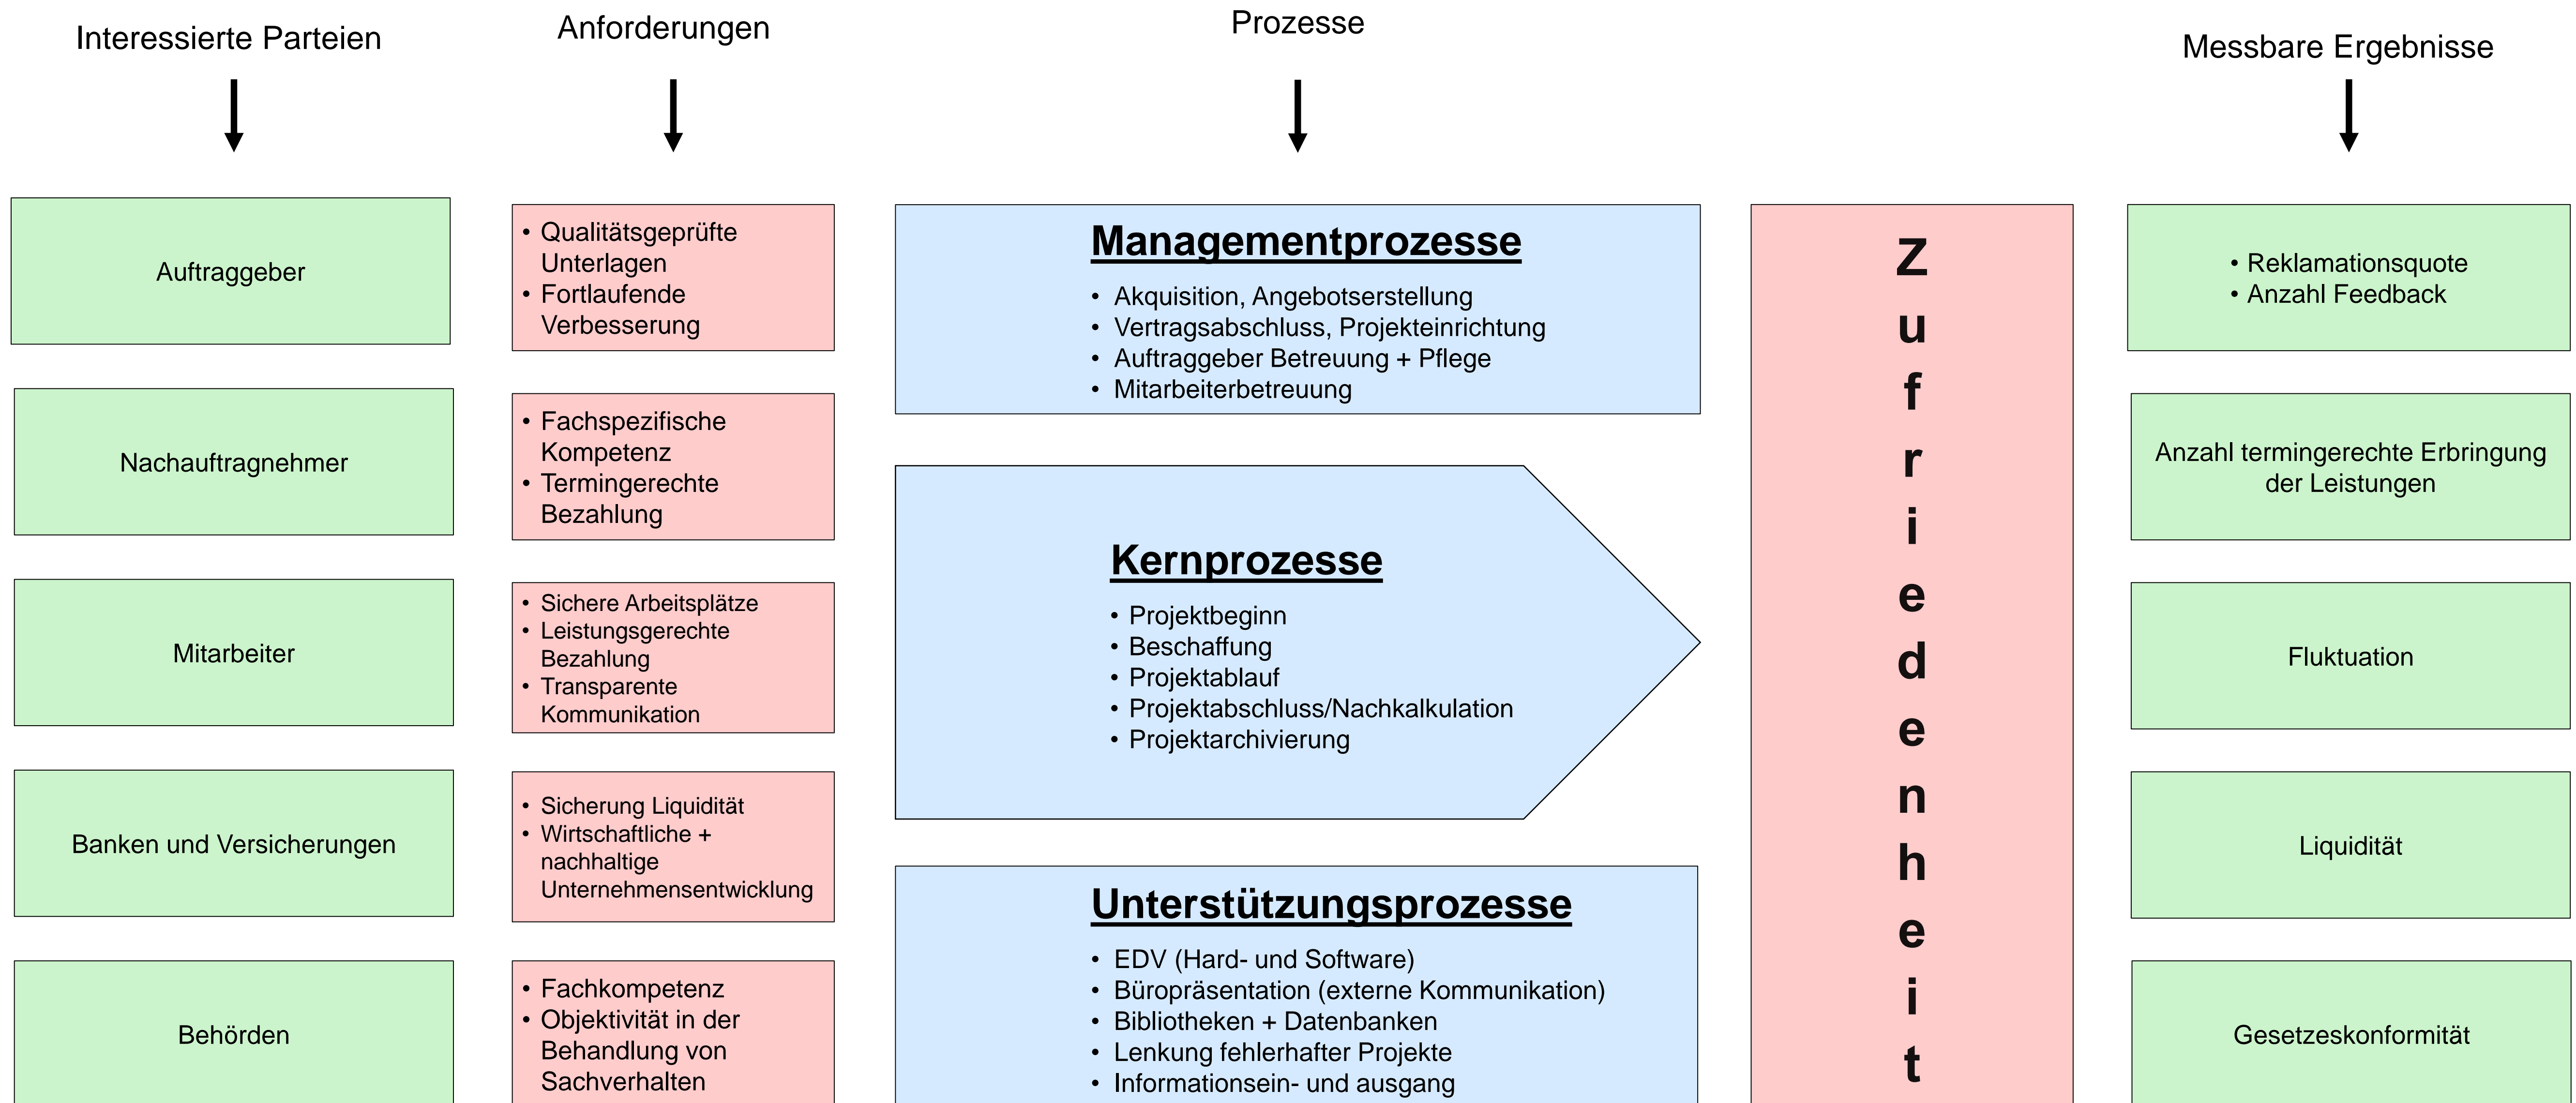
Interessierte Parteien

Anforderungen

Prozesse

Messbare Ergebnisse

Auftraggeber

• Qualitätsgeprüfte Unterlagen
• Fortlaufende Verbesserung

Managementprozesse
• Akquisition, Angebotserstellung
• Vertragsabschluss, Projekteinrichtung
• Auftraggeber Betreuung + Pflege
• Mitarbeiterbetreuung

Z u f r i e d e n h e i t

• Reklamationsquote
• Anzahl Feedback

Nachauftragnehmer

• Fachspezifische Kompetenz
• Termingerechte Bezahlung

Kernprozesse
• Projektbeginn
• Beschaffung
• Projektablauf
• Projektabschluss/Nachkalkulation
• Projektarchivierung

Anzahl termingerechte Erbringung der Leistungen

Mitarbeiter

• Sichere Arbeitsplätze
• Leistungsgerechte Bezahlung
• Transparente Kommunikation

Fluktuation

Banken und Versicherungen

• Sicherung Liquidität
• Wirtschaftliche + nachhaltige Unternehmensentwicklung

Unterstützungsprozesse
• EDV (Hard- und Software)
• Büropräsentation (externe Kommunikation)
• Bibliotheken + Datenbanken
• Lenkung fehlerhafter Projekte
• Informationsein- und ausgang

Liquidität

Behörden

• Fachkompetenz
• Objektivität in der Behandlung von Sachverhalten

Gesetzeskonformität